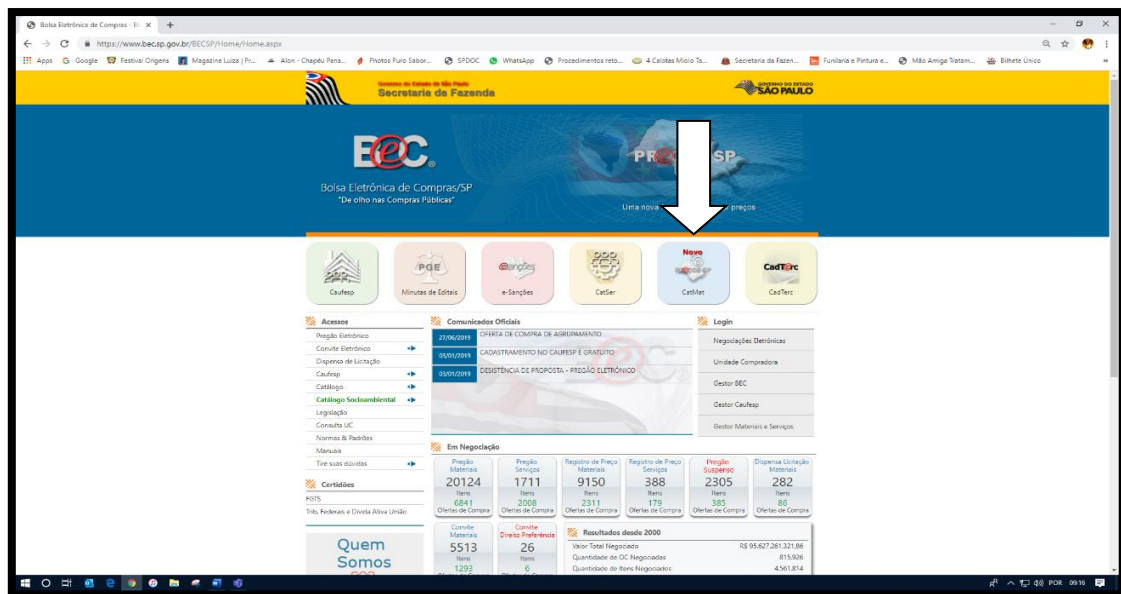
Bolsa Eletrônica de Compras - B ×
https://www.bec.sp.gov.br/BECSP/Home/Home.aspx
Apps Google Festival Origens Magazine Luiza | Pr... Alon - Chapéu Pana... Photos Puro Sabor... SPDOC WhatsApp Procedimentos reto... 4 Calotas Miolo Ta... Secretaria da Fazen... Funilaria e Pintura e... Mão Amiga Tratam... Bilhete Único

Governo do Estado de São Paulo
Secretaria da Fazenda
GOVERNO DO ESTADO SÃO PAULO

BEC
Bolsa Eletrônica de Compras/SP
"De olho nas Compras Públicas"
PR SP
Uma nova preços

Caufesp
PGE
Minutas de Editais
e-Sanções
e-Sanções
CatSer
Novo
CatMat
CadTerc
CadTerc

Acessos
Pregão Eletrônico
Convite Eletrônico
Dispensa de Licitação
Caufesp
Catálogo
Catálogo Socioambiental
Legislação
Consulta UC
Normas & Padrões
Manuais
Tire suas dúvidas

Certidões
FGTS
Trib. Federais e Dívida Ativa União

Quem Somos

Comunicados Oficiais
27/06/2019 OFERTA DE COMPRA DE AGRUPAMENTO
03/01/2019 CADASTRAMENTO NO CAUFESP É GRATUITO
03/01/2019 DESISTÊNCIA DE PROPOSTA - PREGÃO ELETRÔNICO

Login
Negociações Eletrônicas
Unidade Compradora
Gestor BEC
Gestor Caufesp
Gestor Materiais e Serviços

Em Negociação
| Pregão Materiais | Pregão Serviços | Registro de Preço Materiais | Registro de Preço Serviços | Pregão Suspenso | Dispensa Licitação Materiais |
|---|---|---|---|---|---|
| 20124 | 1711 | 9150 | 388 | 2305 | 282 |
| Itens | Itens | Itens | Itens | Itens | Itens |
| 6841 | 2008 | 2311 | 179 | 385 | 86 |
| Ofertas de Compra | Ofertas de Compra | Ofertas de Compra | Ofertas de Compra | Ofertas de Compra | Ofertas de Compra |

| Convite Materiais | Convite Direito Preferência |
|---|---|
| 5513 | 26 |
| Itens | Itens |
| 1293 | 6 |

Resultados desde 2000
Valor Total Negociado R$ 95.627.261.321,86
Quantidade de OC Negociadas 815.926
Quantidade de Itens Negociados 4.561.814

POR 09:16